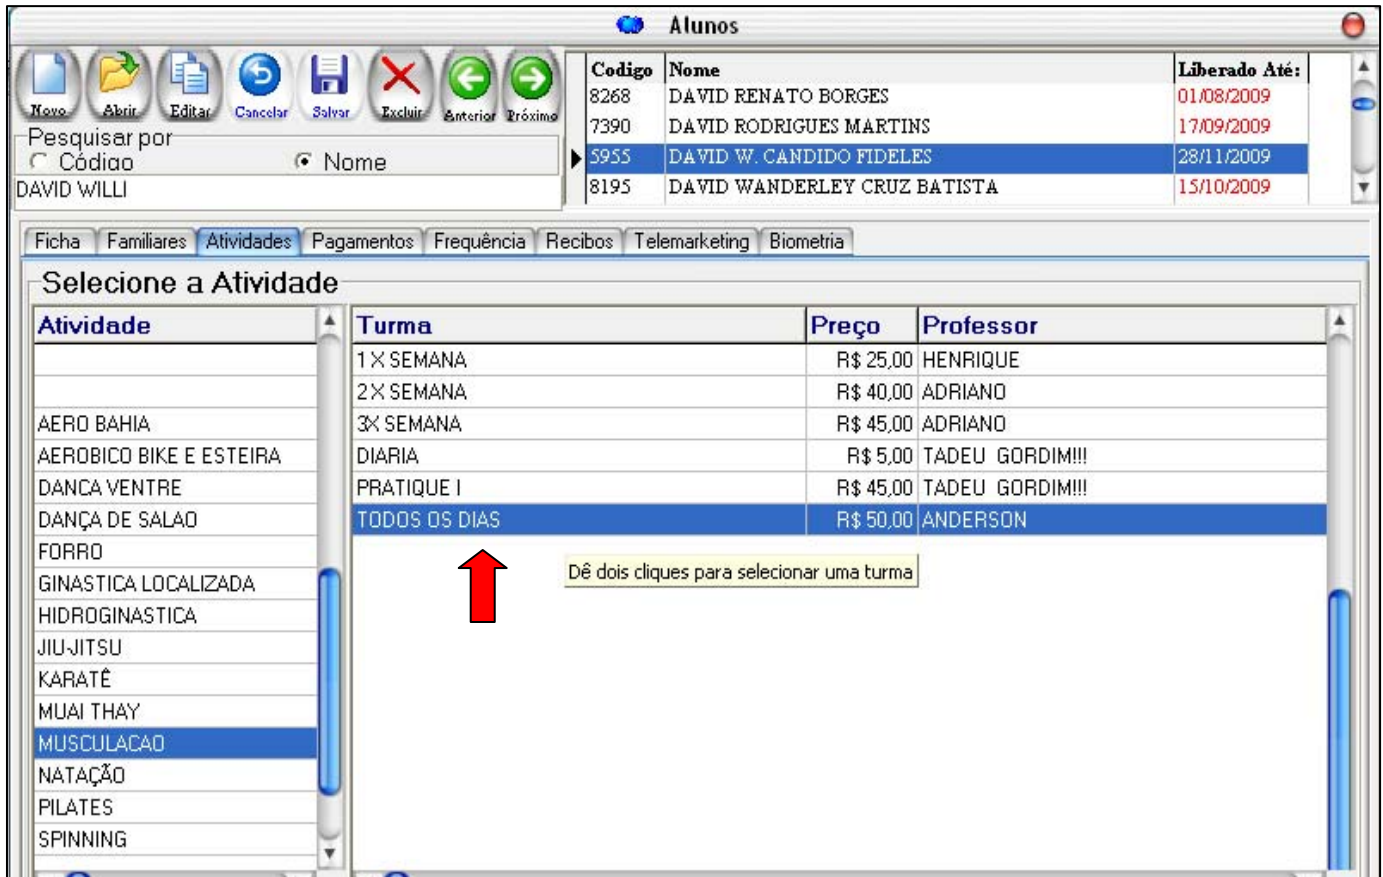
Alunos

Novo Abrir Editar Cancelar Salvar Excluir Anterior Próximo

Pesquisar por
Código Nome
DAVID WILLI

| Codigo | Nome | Liberado Até: |
|---|---|---|
| 8268 | DAVID RENATO BORGES | 01/08/2009 |
| 7390 | DAVID RODRIGUES MARTINS | 17/09/2009 |
| 5955 | DAVID W. CANDIDO FIDELES | 28/11/2009 |
| 8195 | DAVID WANDERLEY CRUZ BATISTA | 15/10/2009 |

Ficha Familiares Atividades Pagamentos Frequência Recibos Telemarketing Biometria

Selecione a Atividade

| Atividade |
|---|
| |
| |
| AERO BAHIA |
| AEROBICO BIKE E ESTEIRA |
| DANCA VENTRE |
| DANÇA DE SALAO |
| FORRO |
| GINASTICA LOCALIZADA |
| HIDROGINASTICA |
| JIU-JITSU |
| KARATÊ |
| MUAI THAY |
| MUSCULACAO |
| NATAÇÃO |
| PILATES |
| SPINNING |

| Turma | Preço | Professor |
|---|---|---|
| 1 X SEMANA | R$ 25,00 | HENRIQUE |
| 2 X SEMANA | R$ 40,00 | ADRIANO |
| 3X SEMANA | R$ 45,00 | ADRIANO |
| DIARIA | R$ 5,00 | TADEU GORDIM!!! |
| PRATIQUE I | R$ 45,00 | TADEU GORDIM!!! |
| TODOS OS DIAS | R$ 50,00 | ANDERSON |

Dê dois cliques para selecionar uma turma